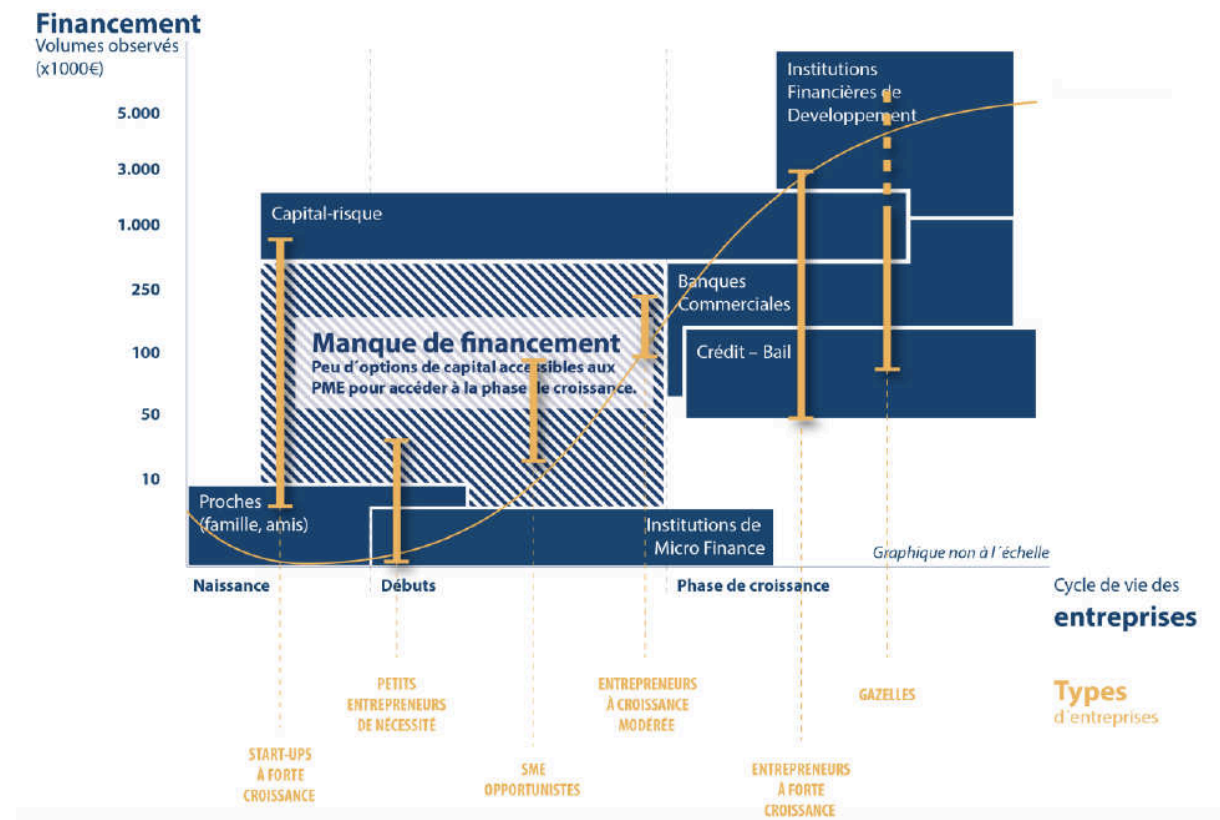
Financement
Volumes observés (x1000€)

5.000
3.000
1.000
250
100
50
10

Institutions Financières de Developpement

Capital-risque

Banques Commerciales

Manque de financement
Peu d'options de capital accessibles aux PME pour accéder à la phase de croissance.

Crédit – Bail

Proches (famille, amis)

Institutions de Micro Finance

Graphique non à l'échelle

Naissance
Débuts
Phase de croissance

Cycle de vie des entreprises

Types d'entreprises

START-UPS À FORTE CROISSANCE

PETITS ENTREPRENEURS DE NÉCESSITÉ

SME OPPORTUNISTES

ENTREPRENEURS À CROISSANCE MODÉRÉE

ENTREPRENEURS À FORTE CROISSANCE

GAZELLES